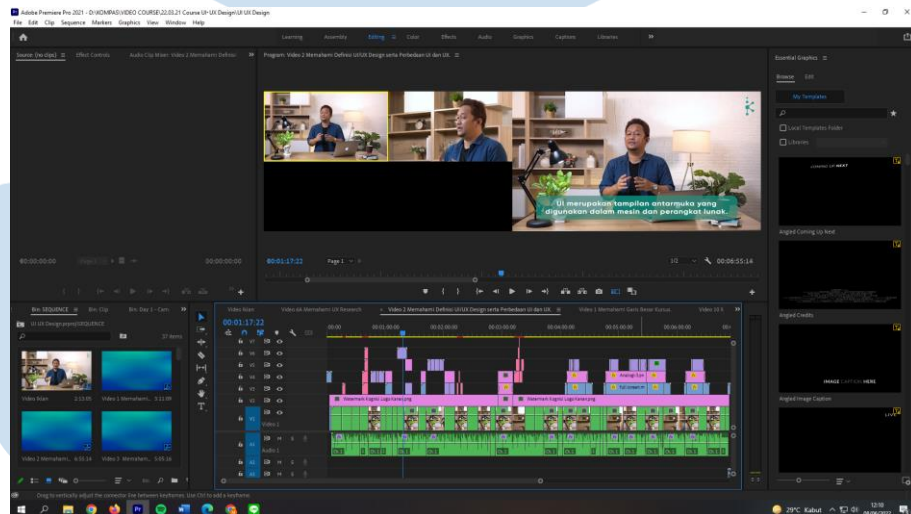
Adobe Premiere Pro 2021 - D:\KOMPAS\VIDEO COURSE\22.03.21 Course UI-UX Design\UI UX Design

File Edit Clip Sequence Markers Graphics View Window Help

Learning Assembly Editing Color Effects Audio Graphics Captions Libraries

Source: (no clips) Effect Controls Audio Clip Mixer: Video 2 Memahami Definisi

Program: Video 2 Memahami Definisi UI/UX Design serta Perbedaan UI dan UX

UI merupakan tampilan antarmuka yang digunakan dalam mesin dan perangkat lunak.

00:00:00:00

00:00:00:00

00:01:17:22

Page 1

1/2

00:06:55:14

Essential Graphics

Browse Edit

My Templates

Local Templates Folder

Libraries

Angled Coming Up Next

Angled Credits

IMAGE CAPTION HERE

Angled Image Caption

Bin: SEQUENCE Bin: Clip Bin: Day 1 - Cam

UI UX Design.prproj\SEQUENCE

37 items

Video Iklan 3:13:05

Video 1 Memahami... 3:11:09

Video 2 Memahami... 6:55:14

Video 3 Memahami... 5:05:16

Video Iklan Video 4A Memahami UX Research Video 2 Memahami Definisi UI/UX Design serta Perbedaan UI dan UX Video 1 Memahami Garis Besar Kursus Video 10 X

00:01:17:22

00:00 00:01:00:00 00:02:00:00 00:03:00:00 00:04:00:00 00:05:00:00 00:06:00:00

V7 V6 V5 V4 V3 V2 V1

Video 1

A1 Audio 1

A2

A3

Watermark Kognisi Logo Kanan.png

Watermark Kognisi Logo Kanan.png

Drag to vertically adjust the connector line between keyframes. Use Ctrl to add a keyframe.

29°C Kabut

12:18